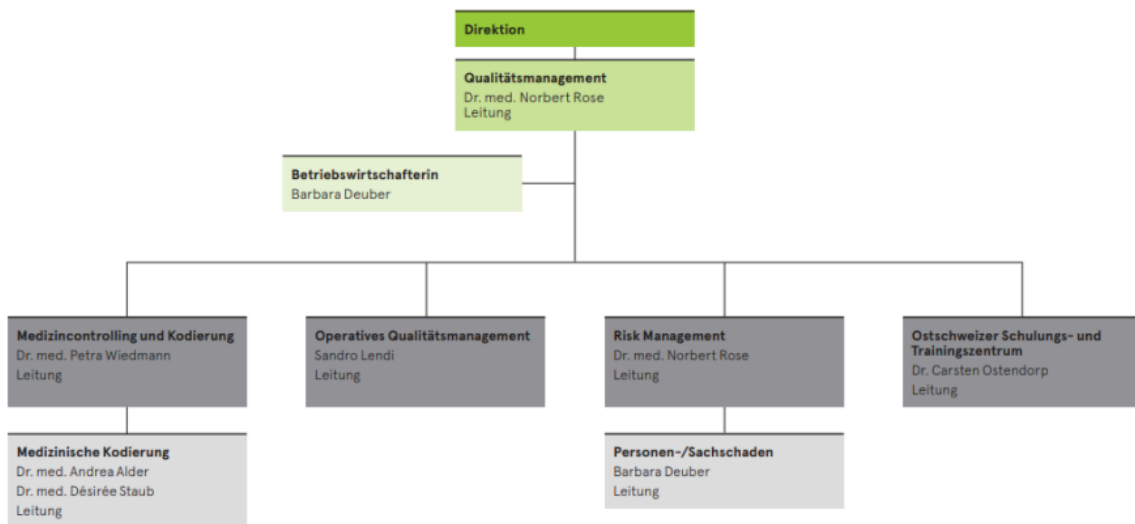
Direktion

Qualitätsmanagement
Dr. med. Norbert Rose
Leitung

Betriebswirtschafterin
Barbara Deuber

Medizincontrolling und Kodierung
Dr. med. Petra Wiedmann
Leitung

Operatives Qualitätsmanagement
Sandro Lendi
Leitung

Risk Management
Dr. med. Norbert Rose
Leitung

Ostschweizer Schulungs- und Trainingszentrum
Dr. Carsten Ostendorp
Leitung

Medizinische Kodierung
Dr. med. Andrea Alder
Dr. med. Désirée Staub
Leitung

Personen-/Sachschaden
Barbara Deuber
Leitung